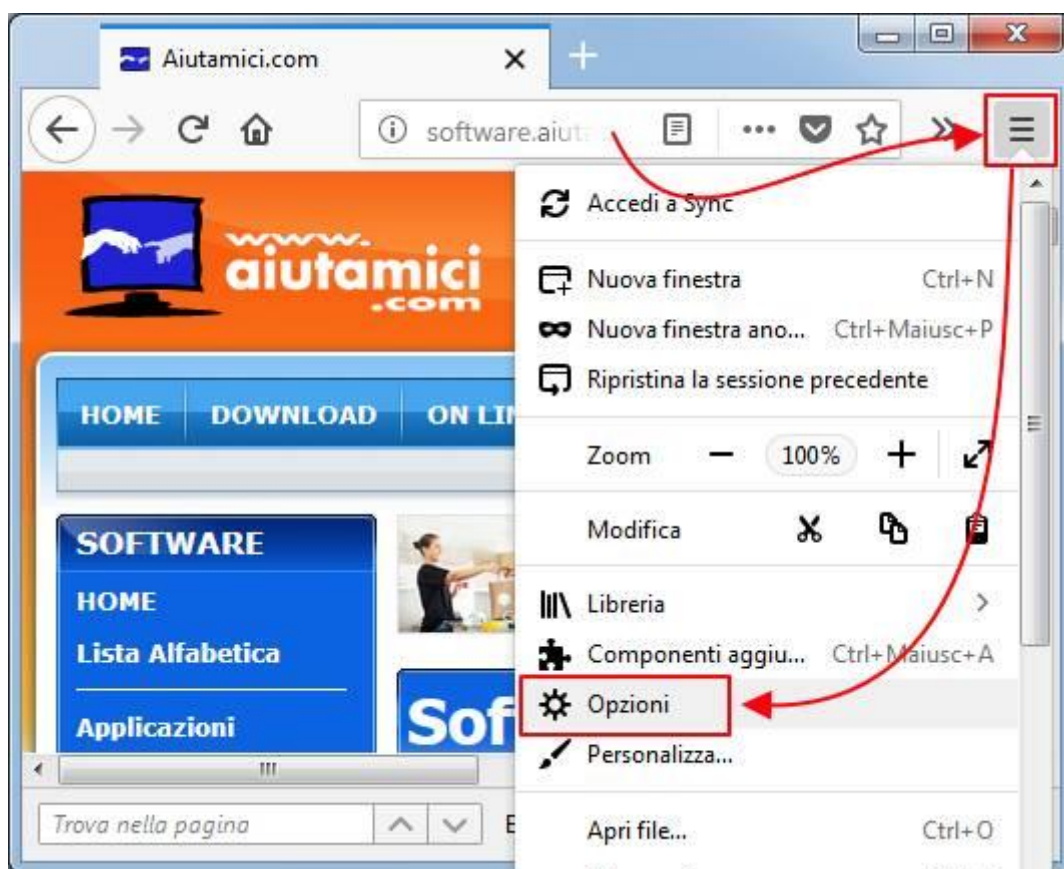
Aiutamici.com

software.aiut

Accedi a Sync

Nuova finestra Ctrl+N

Nuova finestra ano... Ctrl+Maiusc+P

Ripristina la sessione precedente

Zoom − 100% +

Modifica

Libreria

Componenti aggiu... Ctrl+Maiusc+A

Opzioni

Personalizza...

Apri file... Ctrl+O

www.
aiutamici
.com

HOME DOWNLOAD ON LI

SOFTWARE

HOME

Lista Alfabetica

Applicazioni

Sof

Trova nella pagina